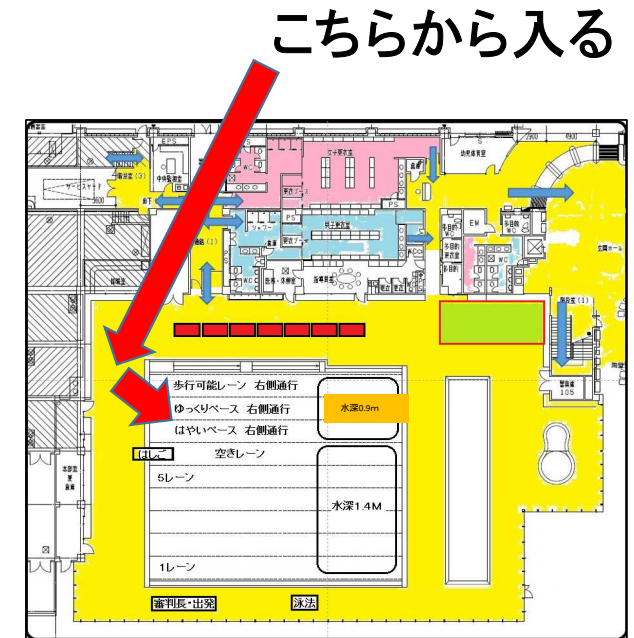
こちらから入る

EPS

中央監視室

サービスヤード

女子更衣室

男子更衣室

幼児用更衣室

EM

WC

シャワー

PS

指導員室

倉庫

多目的更衣室

WC

玄関ホール

階段室(1)

監視室

歩行可能レーン 右側通行

ゆっくりペース 右側通行

はやいペース 右側通行

はしご

空きレーン

水深0.9m

5レーン

水深1.4M

1レーン

審判長・出発

泳法